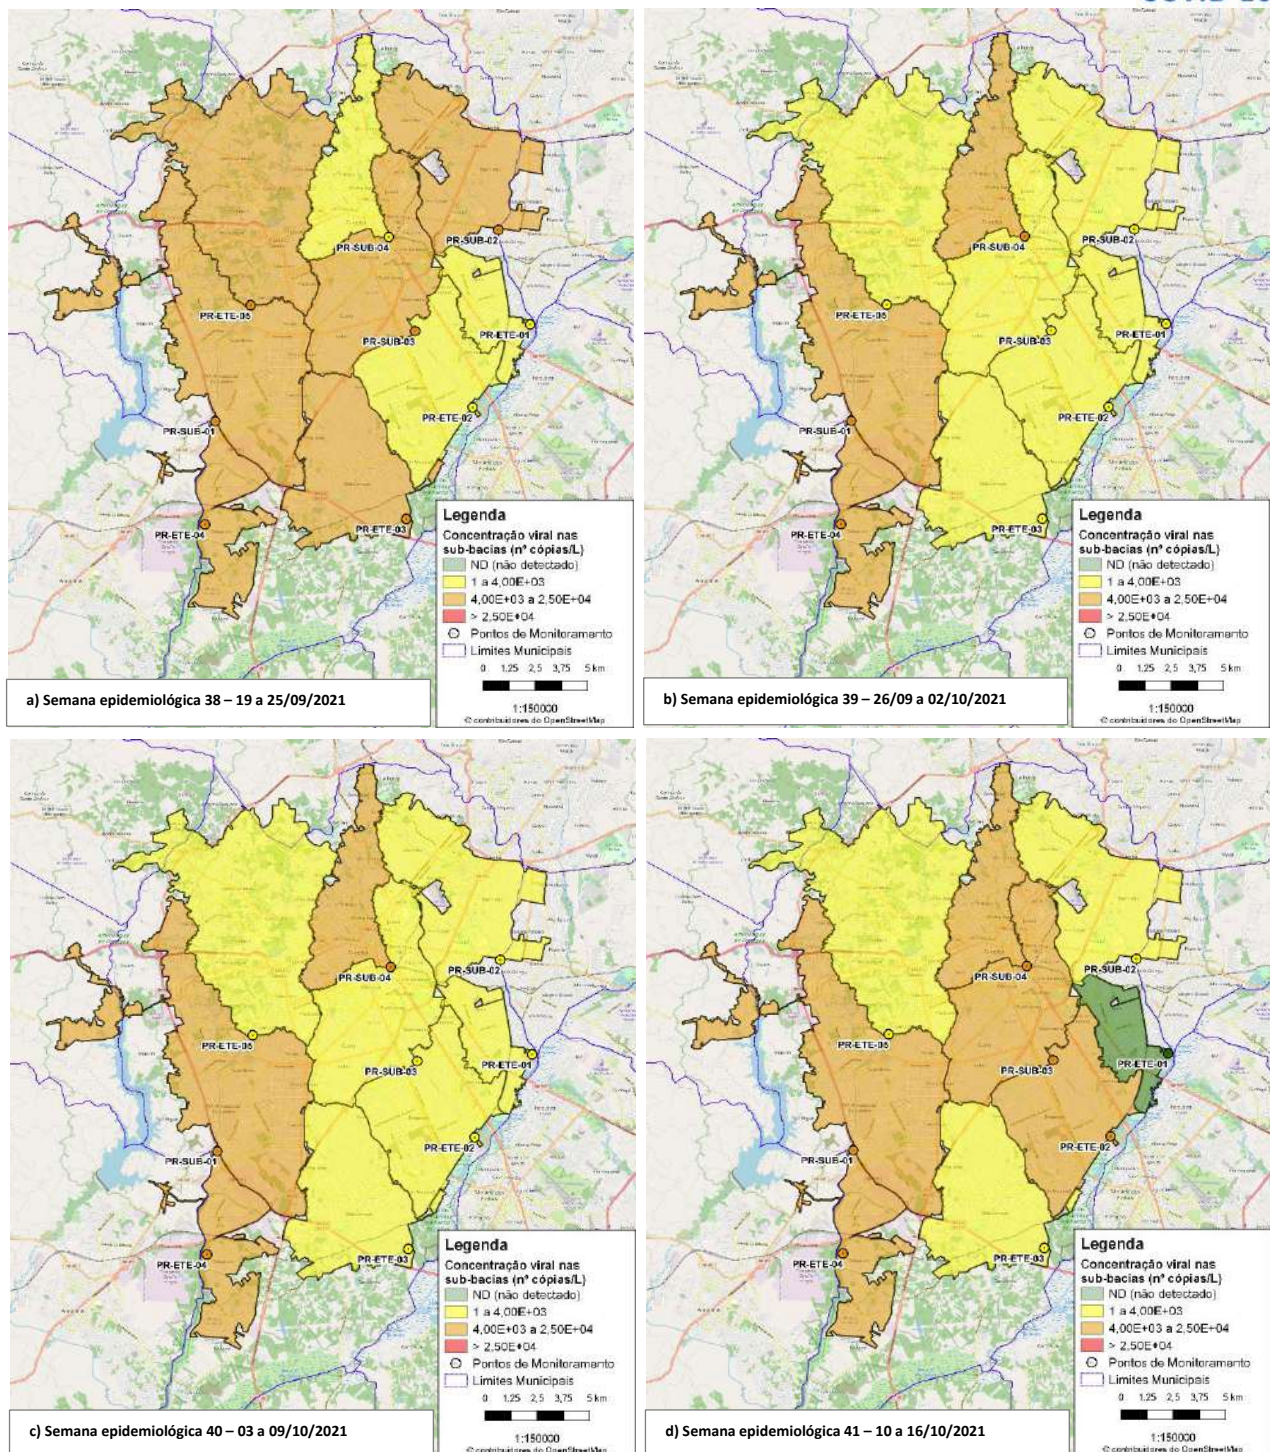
PR-SUB-04
PR-SUB-02
PR-ETE-05
PR-SUB-03
PR-ETE-01
PR-ETE-02
PR-SUB-01
PR-ETE-04
PR-ETE-03

Legenda
Concentração viral nas sub-bacias (nº cópias/L)
ND (não detectado)
1 a 4,00E+03
4,00E+03 a 2,50E+04
> 2,50E+04
Pontos de Monitoramento
Limites Municipais
0 1,25 2,5 3,75 5 km
1:150000
© contribuidores do OpenStreetMap

a) Semana epidemiológica 38 – 19 a 25/09/2021

PR-SUB-04
PR-SUB-02
PR-ETE-05
PR-SUB-03
PR-ETE-01
PR-ETE-02
PR-SUB-01
PR-ETE-04
PR-ETE-03

Legenda
Concentração viral nas sub-bacias (nº cópias/L)
ND (não detectado)
1 a 4,00E+03
4,00E+03 a 2,50E+04
> 2,50E+04
Pontos de Monitoramento
Limites Municipais
0 1,25 2,5 3,75 5 km
1:150000
© contribuidores do OpenStreetMap

b) Semana epidemiológica 39 – 26/09 a 02/10/2021

PR-SUB-04
PR-SUB-02
PR-ETE-05
PR-SUB-03
PR-ETE-01
PR-ETE-02
PR-SUB-01
PR-ETE-04
PR-ETE-03

Legenda
Concentração viral nas sub-bacias (nº cópias/L)
ND (não detectado)
1 a 4,00E+03
4,00E+03 a 2,50E+04
> 2,50E+04
Pontos de Monitoramento
Limites Municipais
0 1,25 2,5 3,75 5 km
1:150000
© contribuidores do OpenStreetMap

c) Semana epidemiológica 40 – 03 a 09/10/2021

PR-SUB-04
PR-SUB-02
PR-ETE-05
PR-SUB-03
PR-ETE-01
PR-ETE-02
PR-SUB-01
PR-ETE-04
PR-ETE-03

Legenda
Concentração viral nas sub-bacias (nº cópias/L)
ND (não detectado)
1 a 4,00E+03
4,00E+03 a 2,50E+04
> 2,50E+04
Pontos de Monitoramento
Limites Municipais
0 1,25 2,5 3,75 5 km
1:150000
© contribuidores do OpenStreetMap

d) Semana epidemiológica 41 – 10 a 16/10/2021